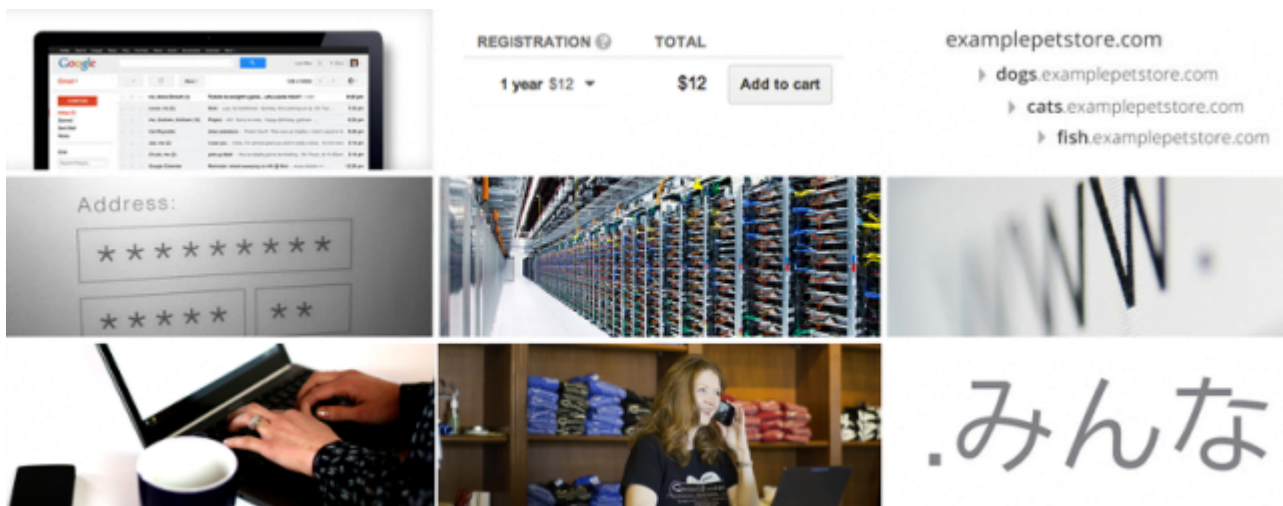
Google

REGISTRATION ? TOTAL

1 year $12 ▾ $12 Add to cart

examplepetstore.com

dogs.examplepetstore.com

cats.examplepetstore.com

fish.examplepetstore.com

Address:

\*\*\*\*\*\*\*\*\*

\*\*\*\*\* \*\*

WW.

.みんな